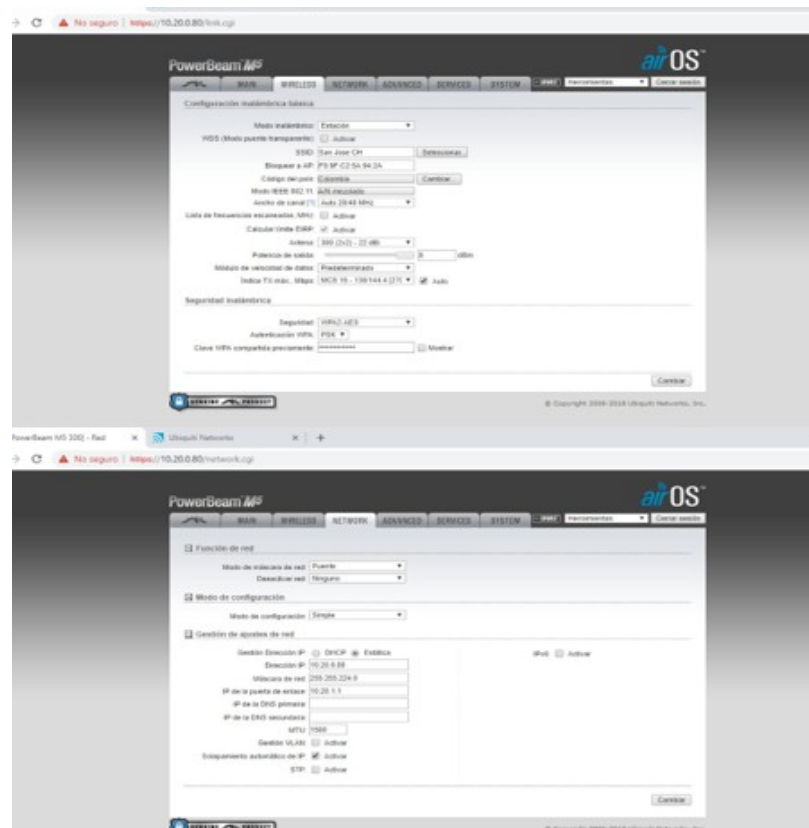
No seguro | https://10.20.0.80/link.cgi

PowerBeam M5

airOS

MAIN WIRELESS NETWORK ADVANCED SERVICES SYSTEM

Herramientas

Cerrar sesión

Configuración inalámbrica básica

Modo inalámbrico: Estación

WDS (Modo puente transparente): Activar

SSID: San Jose CH

Seleccionar

Bloquear a AP: F0:9F:C2:5A:94:2A

Código del país: Colombia

Cambiar

Modo IEEE 802.11: A/N mezclado

Ancho de canal: Auto 20/40 MHz

Lista de frecuencias escaneadas, MHz: Activar

Calcular límite EIRP: Activar

Antena: 300 (2x2) - 22 dBi

Potencia de salida: 8 dBm

Módulo de velocidad de datos: Predeterminado

Índice TX máx., Mbps: MCS 15 - 130/144.4 (27) Auto

Seguridad inalámbrica

Seguridad: WPA2-AES

Autenticación WPA: PSK

Clave WPA compartida previamente: ••••••••••

Mostrar

Cambiar

© Copyright 2006-2018 Ubiquiti Networks, Inc.

PowerBeam M5 300 - Red

Ubiquiti Networks

No seguro | https://10.20.0.80/network.cgi

PowerBeam M5

airOS

MAIN WIRELESS NETWORK ADVANCED SERVICES SYSTEM

Herramientas

Cerrar sesión

Función de red

Modo de máscara de red: Puente

Desactivar red: Ninguno

Modo de configuración

Modo de configuración: Simple

Gestión de ajustes de red

Gestión Dirección IP: DHCP Estática

Dirección IP: 10.20.0.80

Máscara de red: 255.255.224.0

IP de la puerta de enlace: 10.20.1.1

IP de la DNS primaria:

IP de la DNS secundaria:

MTU: 1500

Gestión VLAN: Activar

Solapamiento automático de IP: Activar

STP: Activar

IPv6: Activar

Cambiar

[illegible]